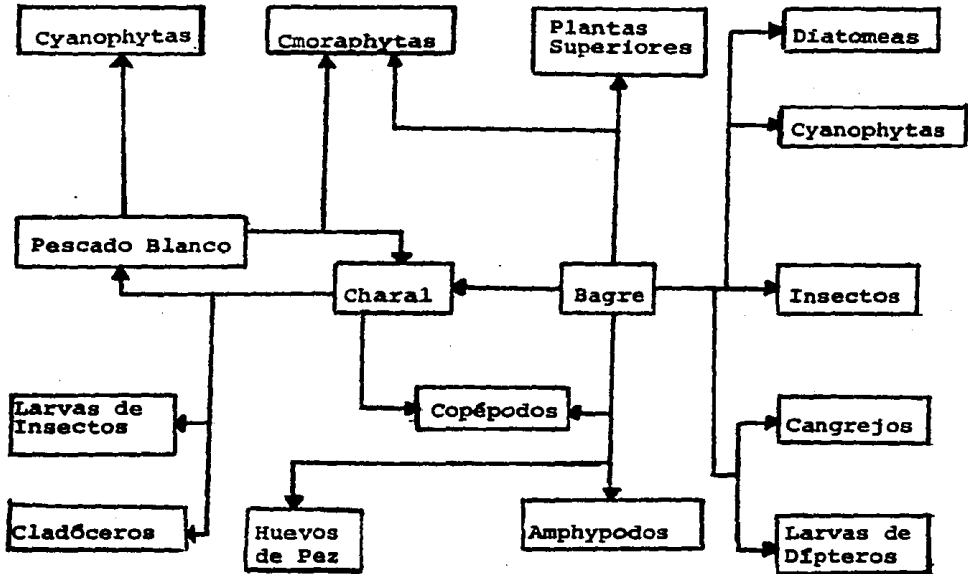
Cyanophytas

Cmoraphytas

Plantas Superiores

Diatomeas

Cyanophytas

Pescado Blanco

Charal

Bagre

Insectos

Larvas de Insectos

Copépodos

Cangrejos

Cladóceros

Huevos de Pez

Amphypodos

Larvas de Dípteros